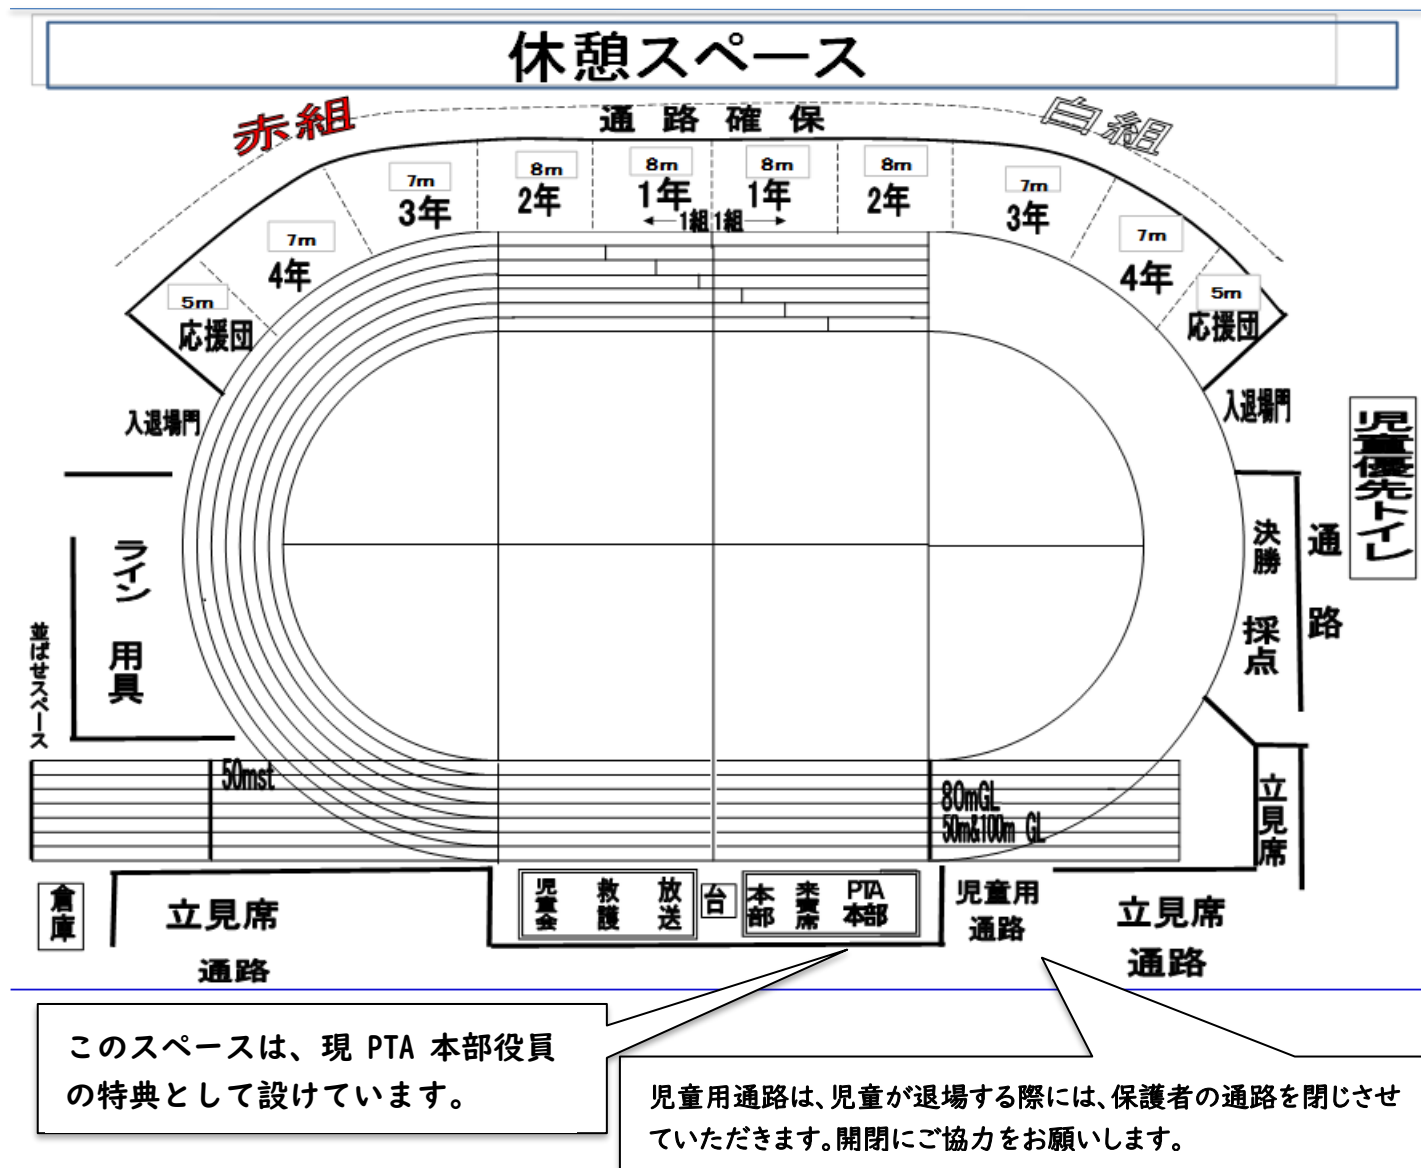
休憩スペース

赤組
通路確保
白組

7m
3年
8m
2年
8m
1年
8m
1年
8m
2年
7m
3年
7m
4年
7m
4年
5m
応援団
5m
応援団
1組 1組

入退場門
入退場門

児童優先トイレ

ライン用具
並ばせスペース

決勝
採点
通路

50mst
80mGL
50m&100m GL

立見席

倉庫
立見席
通路

児童会
救護
放送
台
本部
来賓席
PTA本部

児童用通路
立見席
通路

このスペースは、現 PTA 本部役員の特典として設けています。

児童用通路は、児童が退場する際には、保護者の通路を閉じさせていただきます。開閉にご協力をお願いします。